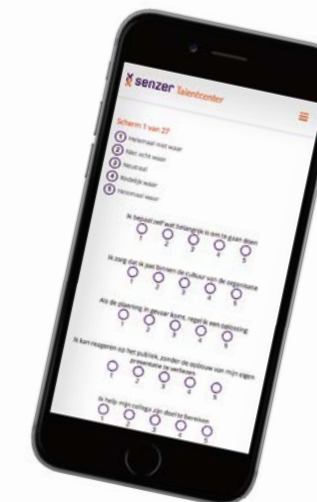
senzer Talentcenter

Scherm 1 van 27

1 Helemaal niet waar
2 Niet echt waar
3 Neutraal
4 Redelijk waar
5 Helemaal waar

Ik bepaal zelf wat belangrijk is om te gaan doen
1 2 3 4 5

Ik zorg dat ik pas binnen de cultuur van de organisatie
1 2 3 4 5

Als de planning in gevaar komt, regel ik een oplossing
1 2 3 4 5

Ik kan reageren op het publiek, zonder de oplossing van mijn eigen presentatie te verliezen
1 2 3 4 5

Ik help mijn collega zijn doel te bereiken
1 2 3 4 5